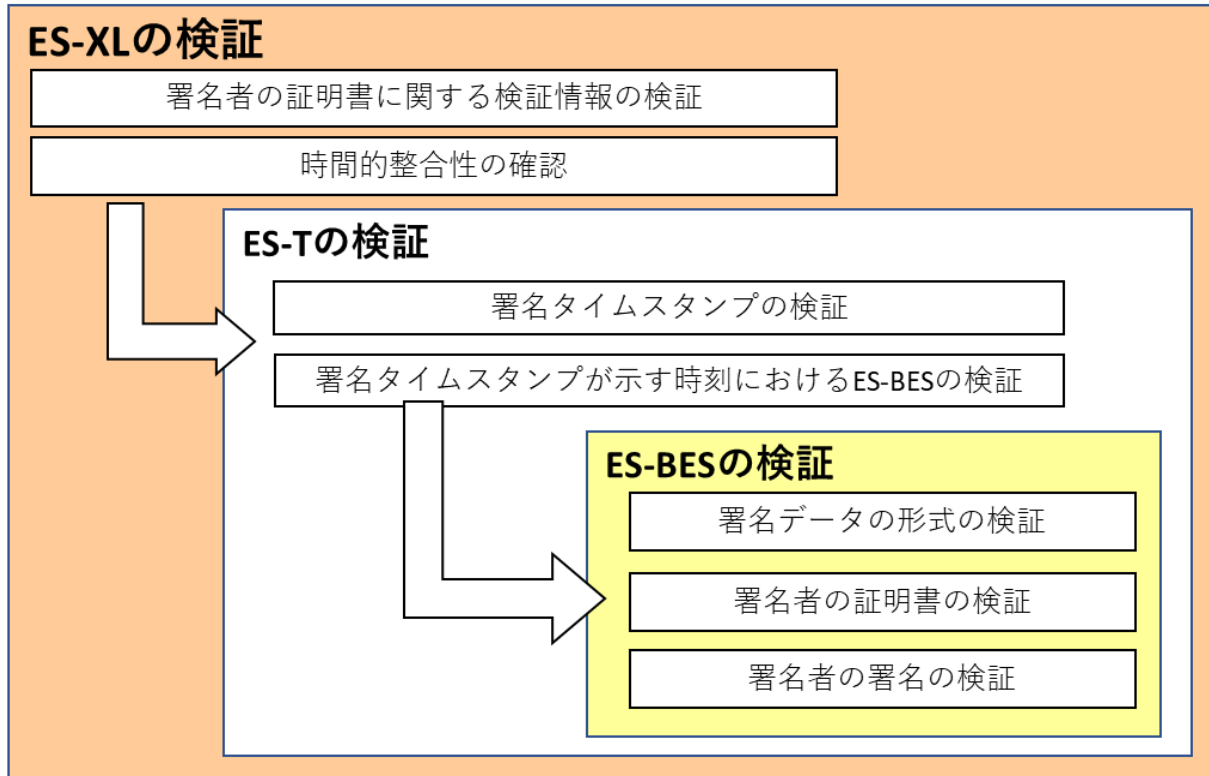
ES-XLの検証

署名者の証明書に関する検証情報の検証

時間的整合性の確認

ES-Tの検証

署名タイムスタンプの検証

署名タイムスタンプが示す時刻におけるES-BESの検証

ES-BESの検証

署名データの形式の検証

署名者の証明書の検証

署名者の署名の検証